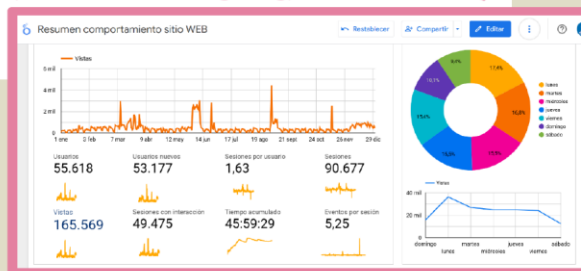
Resumen comportamiento sitio WEB

Restablecer

Compartir

Editar

Vistas

6 mil

4 mil

2 mil

0

2 ene

1 feb

7 mar

8 abr

12 may

14 jun

17 jul

19 ago

21 sept

24 oct

24 nov

29 dic

Usuarios
55.618

Usuarios nuevos
53.177

Sesiones por usuario
1,63

Sesiones
90.677

Vistas
165.569

Sesiones con interacción
49.475

Tiempo acumulado
45:59:29

Eventos por sesión
5,25

11,6%

16,8%

17,9%

15,9%

17,4%

10,1%

9,4%

lunes

martes

miércoles

jueves

viernes

domingo

sábado

Vistas

40 mil

20 mil

0

domingo

lunes

martes

miércoles

jueves

viernes

sábado